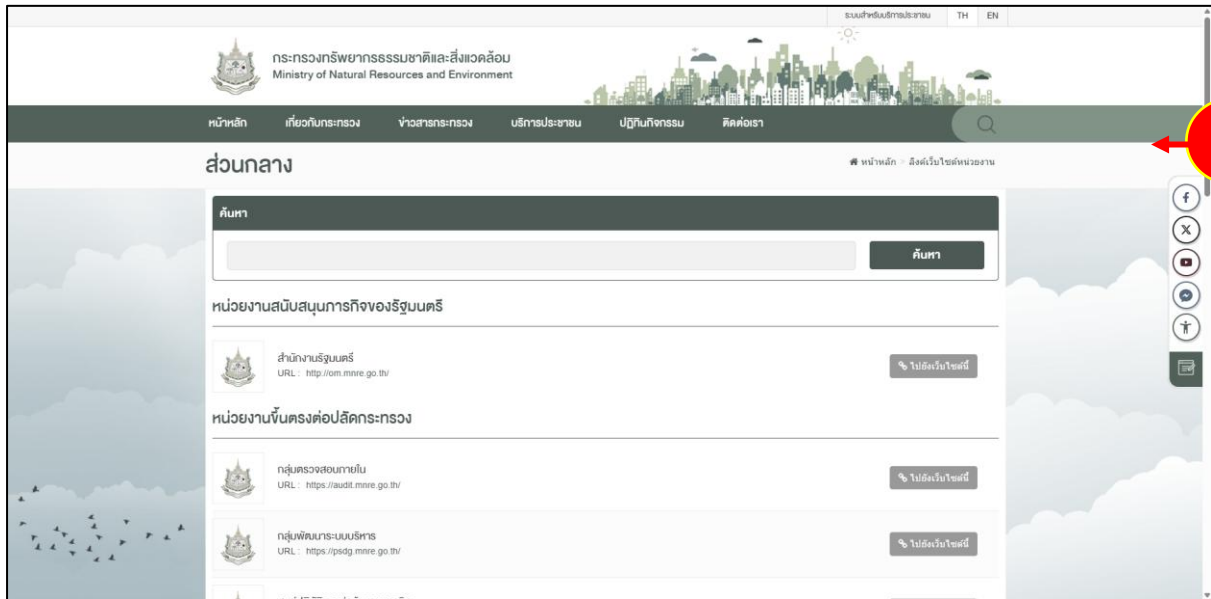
ระบบสำหรับบริการประชาชน TH EN

กระทรวงทรัพยากรธรรมชาติและสิ่งแวดล้อม
Ministry of Natural Resources and Environment

หน้าหลัก เกี่ยวกับกระทรวง ข่าวสารกระทรวง บริการประชาชน ปฏิทินกิจกรรม ติดต่อเรา

ส่วนกลาง

หน้าหลัก > ลิงค์เว็บไซต์หน่วยงาน

ค้นหา

ค้นหา

หน่วยงานสนับสนุนภารกิจของรัฐมนตรี

สำนักงานรัฐมนตรี
URL : http://om.mnre.go.th/
ไปยังเว็บไซต์นี้

หน่วยงานขึ้นตรงต่อปลัดกระทรวง

กลุ่มตรวจสอบภายใน
URL : https://audit.mnre.go.th/
ไปยังเว็บไซต์นี้

กลุ่มพัฒนาระบบบริหาร
URL : https://psdg.mnre.go.th/
ไปยังเว็บไซต์นี้